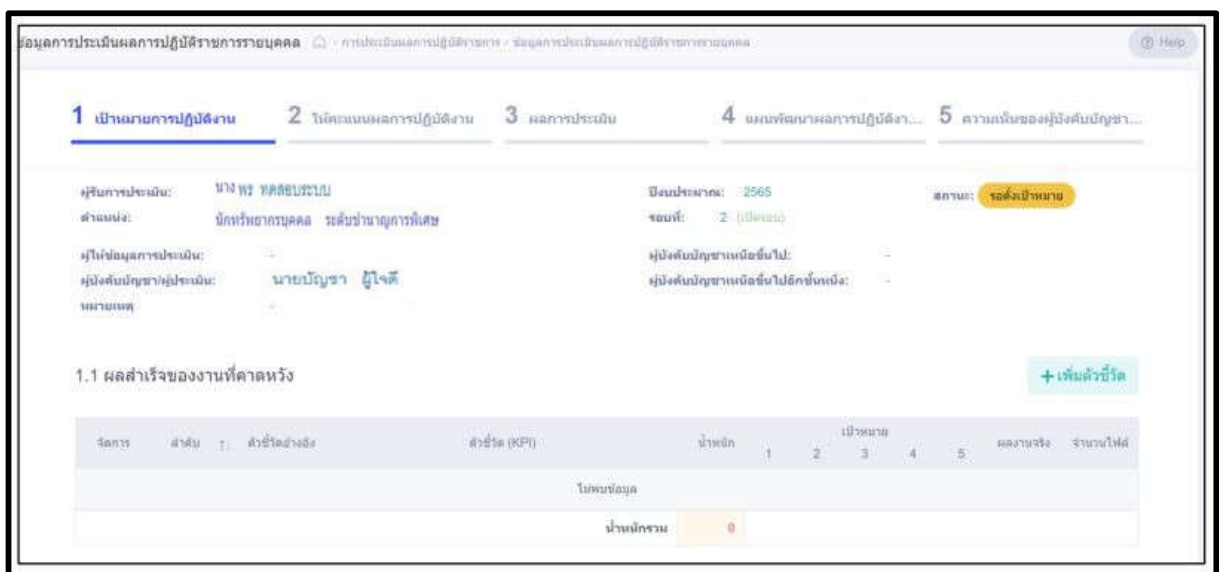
ข้อมูลการประเมินผลการปฏิบัติราชการรายบุคคล การประเมินผลการปฏิบัติราชการ · ข้อมูลการประเมินผลการปฏิบัติราชการรายบุคคล

Help

1 เป้าหมายการปฏิบัติงาน 2 ให้คะแนนผลการปฏิบัติงาน 3 ผลการประเมิน 4 แผนพัฒนาผลการปฏิบัติงา... 5 ความเห็นของผู้บังคับบัญชา...

ผู้รับการประเมิน: นาง พร ทดสอบระบบ
ตำแหน่ง: นักทรัพยากรบุคคล ระดับชำนาญการพิเศษ
ผู้ให้ข้อมูลการประเมิน: -
ผู้บังคับบัญชา/ผู้ประเมิน: นายบัญชา ผู้ใจดี
หมายเหตุ -

ปีงบประมาณ: 2565
รอบที่: 2 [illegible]
ผู้บังคับบัญชาเหนือขึ้นไป: -
ผู้บังคับบัญชาเหนือขึ้นไปอีกชั้นหนึ่ง: -

สถานะ: รอตั้งเป้าหมาย

1.1 ผลสำเร็จของงานที่คาดหวัง

+เพิ่มตัวชี้วัด

| จัดการ | ลำดับ | ตัวชี้วัดอ้างอิง | ตัวชี้วัด (KPI) | น้ำหนัก | เป้าหมาย 1 | 2 | 3 | 4 | 5 | ผลงานจริง | จำนวนไฟล์ |
|---|---|---|---|---|---|---|---|---|---|---|---|
| ไม่พบข้อมูล | | | | | | | | | | | |
| | | | น้ำหนักรวม | 0 | | | | | | | |